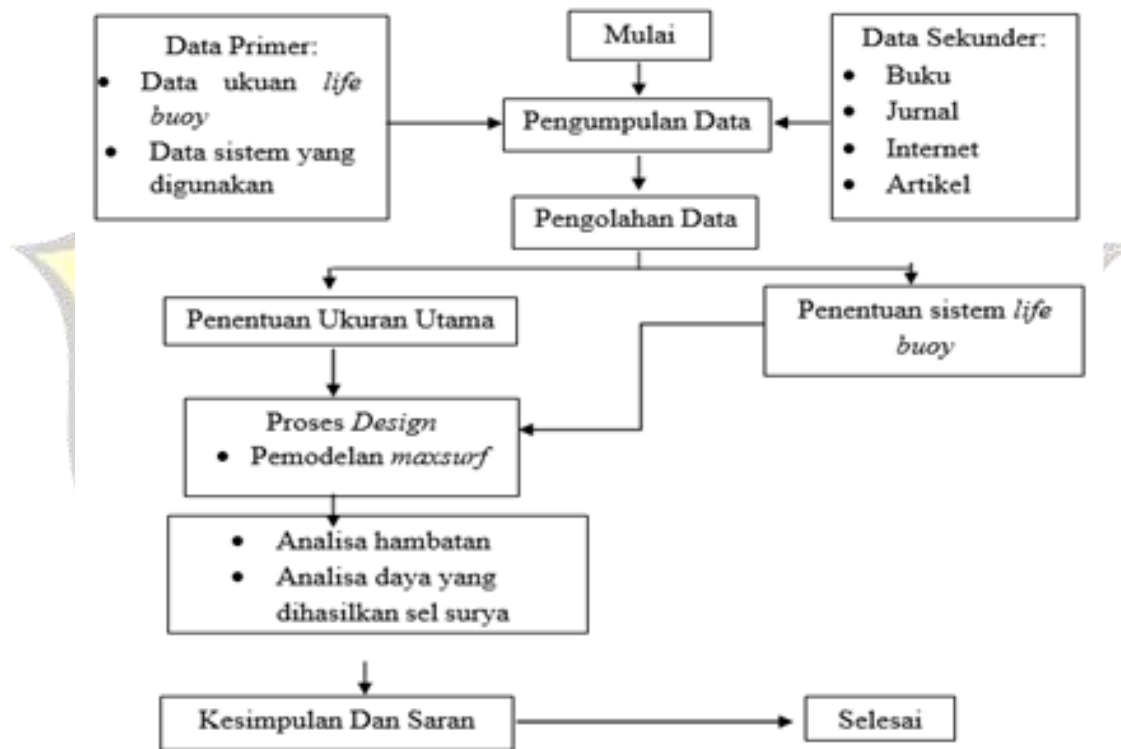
Data Primer:
• Data ukuan *life buoy*
• Data sistem yang digunakan

Mulai

Pengumpulan Data

Data Sekunder:
• Buku
• Jurnal
• Internet
• Artikel

Pengolahan Data

Penentuan Ukuran Utama

Penentuan sistem *life buoy*

Proses *Design*
• Pemodelan *maxsurf*

• Analisa hambatan
• Analisa daya yang dihasilkan sel surya

Kesimpulan Dan Saran

Selesai